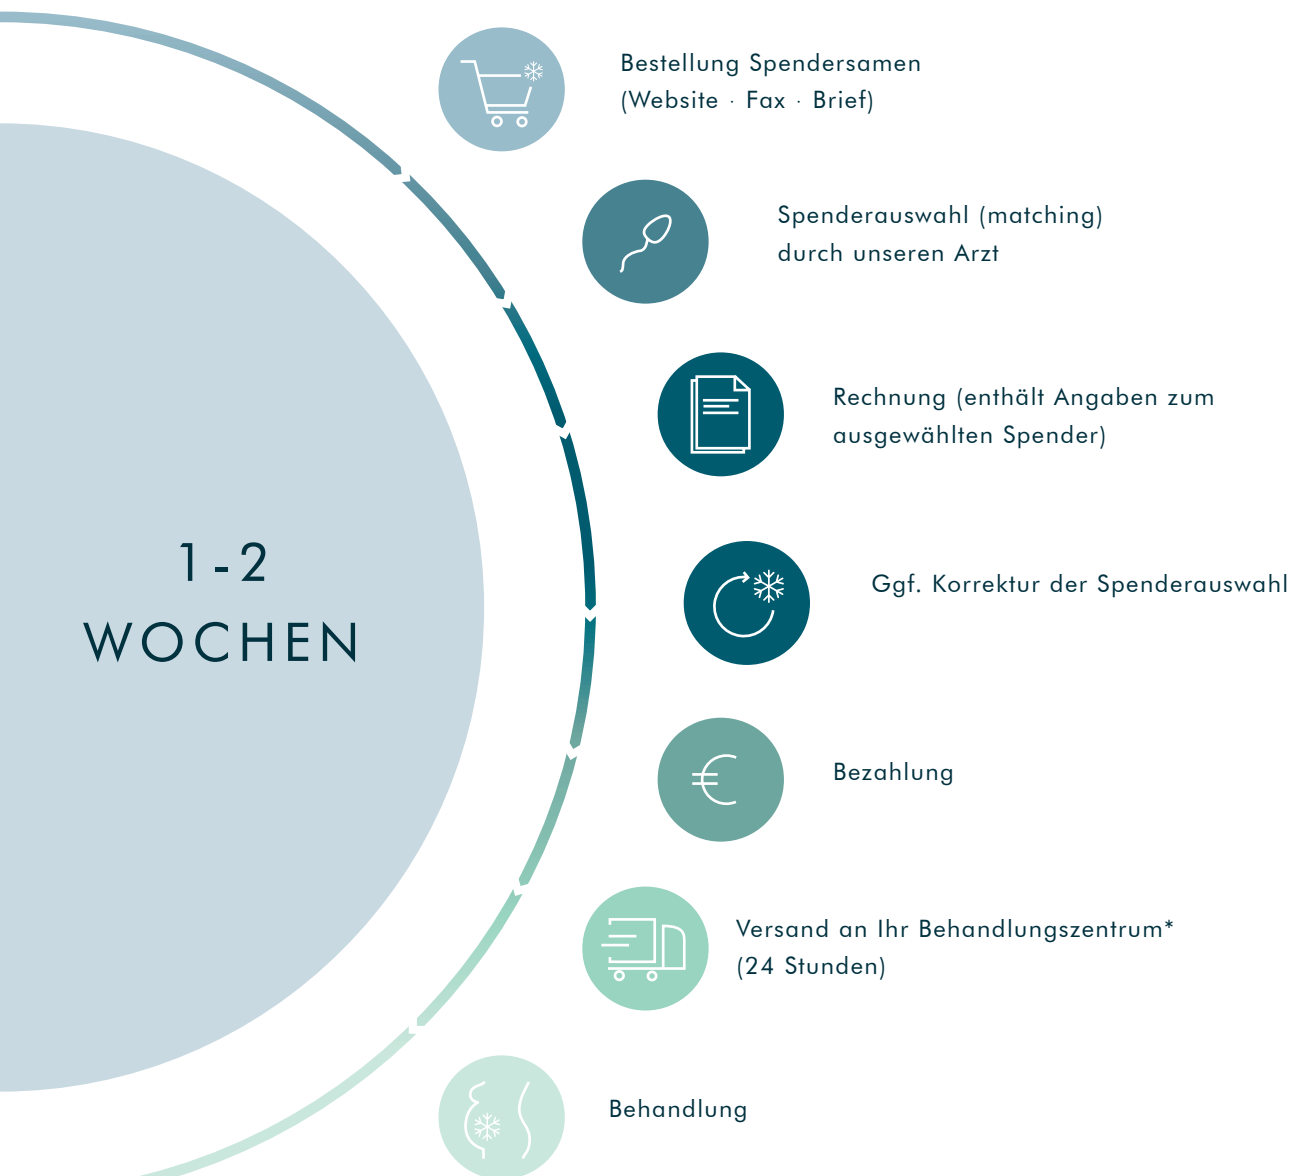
1-2
WOCHEN

Bestellung Spendersamen (Website · Fax · Brief)

Spenderauswahl (matching) durch unseren Arzt

Rechnung (enthält Angaben zum ausgewählten Spender)

Ggf. Korrektur der Spenderauswahl

Bezahlung

Versand an Ihr Behandlungszentrum* (24 Stunden)

Behandlung